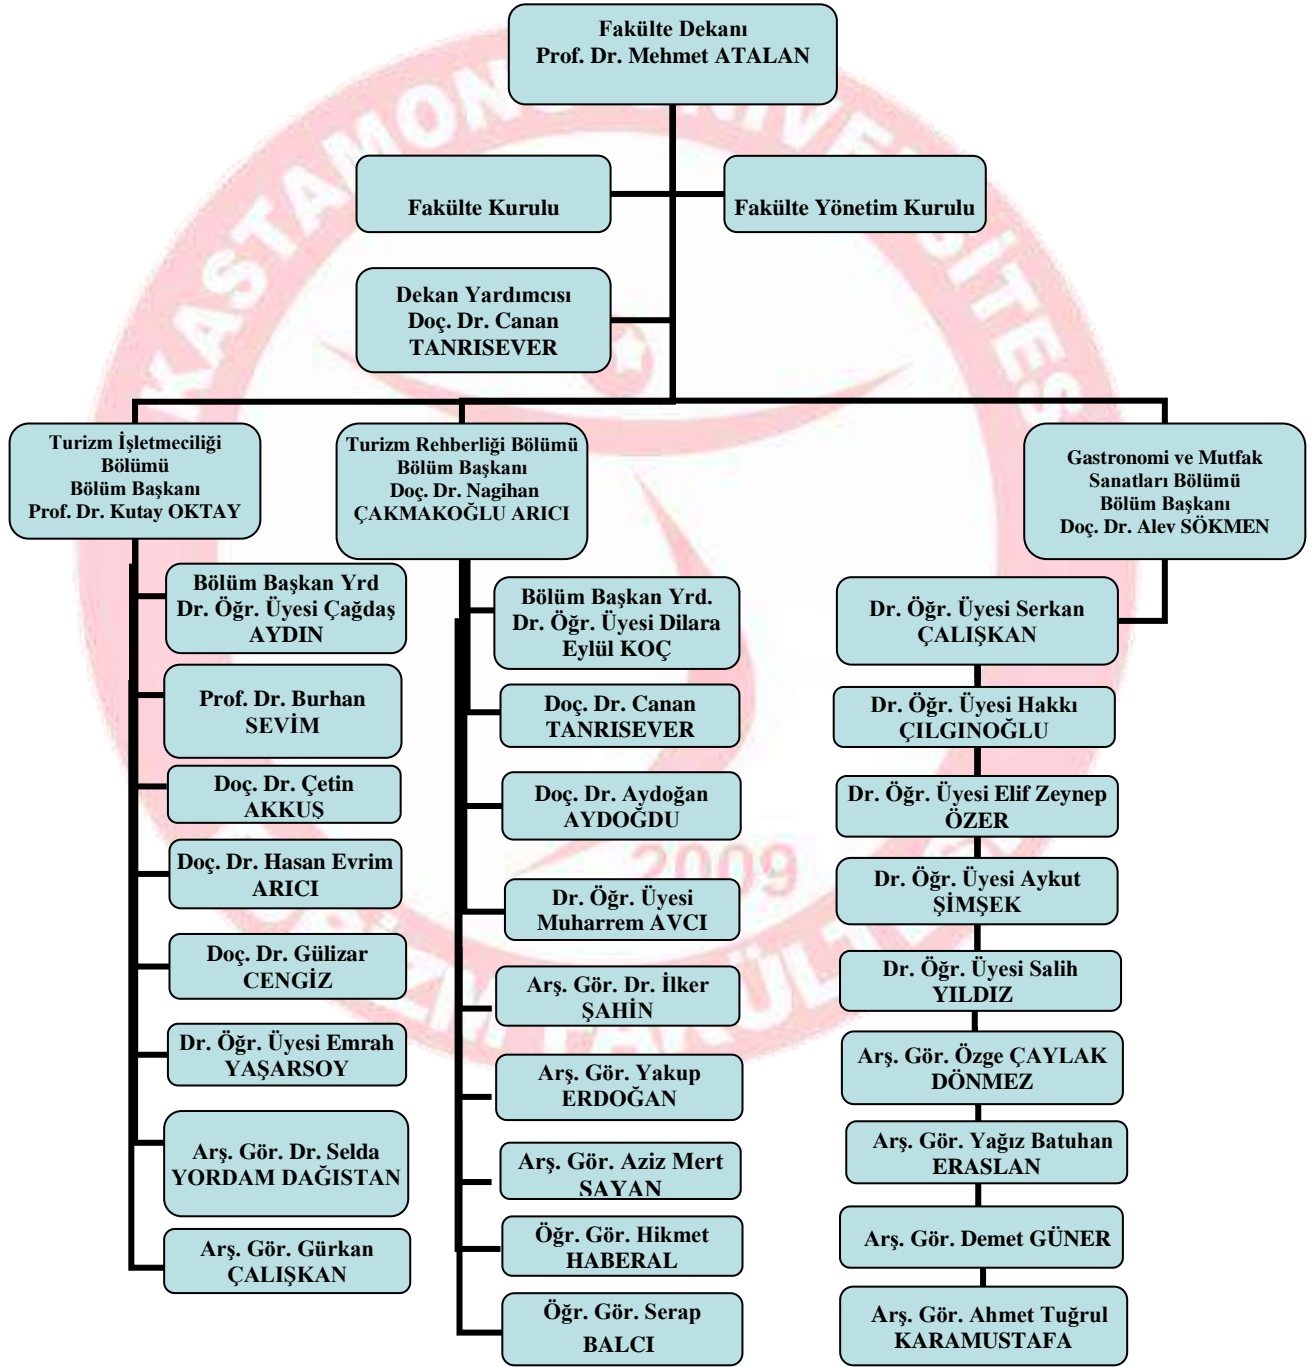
Fakülte Dekanı
Prof. Dr. Mehmet ATALAN

Fakülte Kurulu

Fakülte Yönetim Kurulu

Dekan Yardımcısı
Doç. Dr. Canan TANRISEVER

Turizm İşletmeciliği Bölümü
Bölüm Başkanı
Prof. Dr. Kutay OKTAY

Bölüm Başkan Yrd
Dr. Öğr. Üyesi Çağdaş AYDIN

Prof. Dr. Burhan SEVİM

Doç. Dr. Çetin AKKUŞ

Doç. Dr. Hasan Evrim ARICI

Doç. Dr. Gülizar CENGİZ

Dr. Öğr. Üyesi Emrah YAŞARSOY

Arş. Gör. Dr. Selda YORDAM DAĞISTAN

Arş. Gör. Gürkan ÇALIŞKAN

Turizm Rehberliği Bölümü
Bölüm Başkanı
Doç. Dr. Nagihan ÇAKMAKOĞLU ARICI

Bölüm Başkan Yrd.
Dr. Öğr. Üyesi Dilara Eylül KOÇ

Doç. Dr. Canan TANRISEVER

Doç. Dr. Aydoğan AYDOĞDU

Dr. Öğr. Üyesi Muharrem AVCI

Arş. Gör. Dr. İlker ŞAHİN

Arş. Gör. Yakup ERDOĞAN

Arş. Gör. Aziz Mert SAYAN

Öğr. Gör. Hikmet HABERAL

Öğr. Gör. Serap BALCI

Gastronomi ve Mutfak Sanatları Bölümü
Bölüm Başkanı
Doç. Dr. Alev SÖKMEN

Dr. Öğr. Üyesi Serkan ÇALIŞKAN

Dr. Öğr. Üyesi Hakkı ÇILGINOĞLU

Dr. Öğr. Üyesi Elif Zeynep ÖZER

Dr. Öğr. Üyesi Aykut ŞİMŞEK

Dr. Öğr. Üyesi Salih YILDIZ

Arş. Gör. Özge ÇAYLAK DÖNMEZ

Arş. Gör. Yağız Batuhan ERASLAN

Arş. Gör. Demet GÜNER

Arş. Gör. Ahmet Tuğrul KARAMUSTAFA